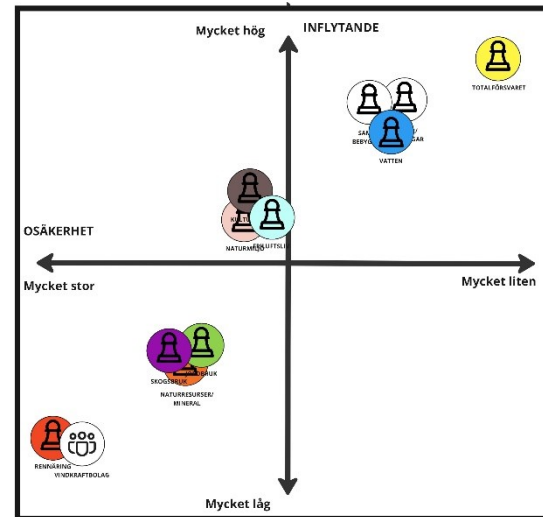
Mycket hög

INFLYTANDE

TOTALFÖRSVARET

SAM
BEBYG
CAR

VATTEN

OSÄKERHET

K
NATURMIL
FRILUFTSLI

Mycket stor

Mycket liten

SKOGSBRUK
BRUK

NATURRESURSER/
MINERAL

RENNÄRING
VINDKRAFTBOLAG

Mycket låg